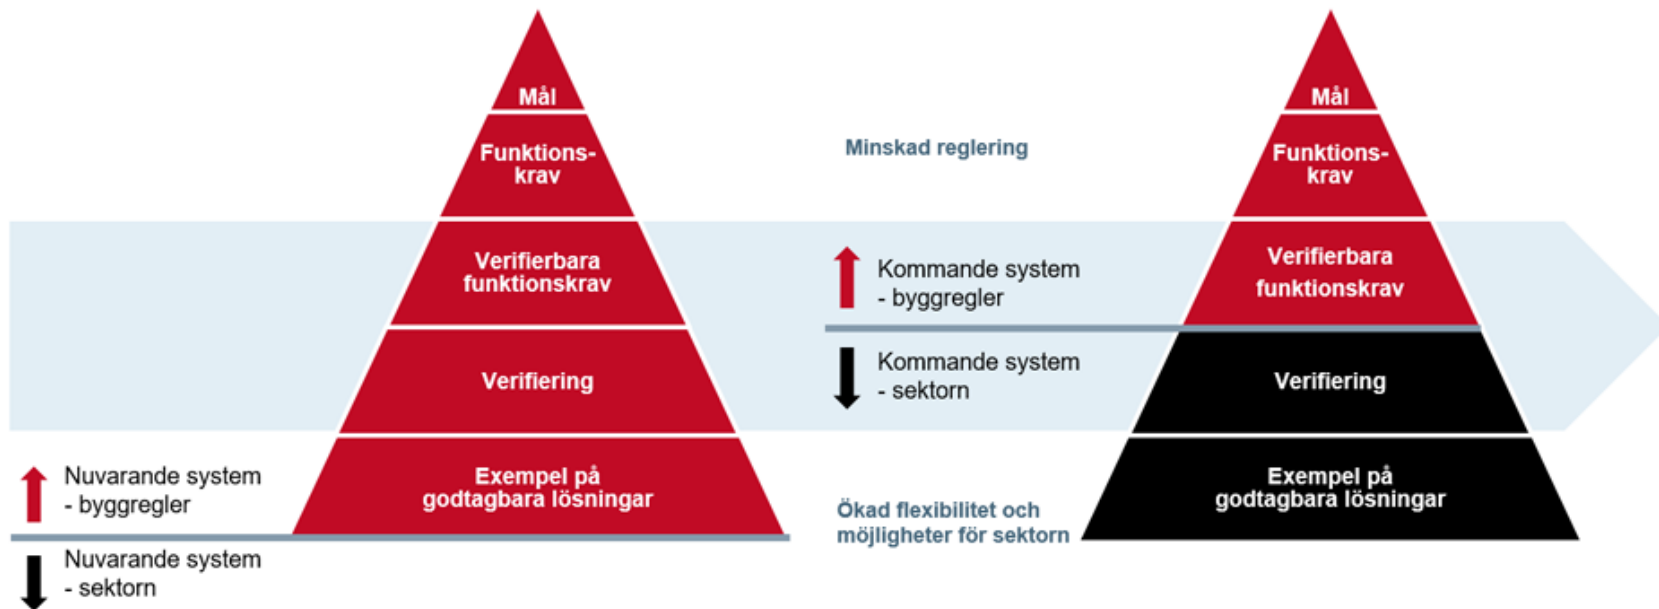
Mål

Funktionskrav

Verifierbara funktionskrav

Verifiering

Exempel på godtagbara lösningar

Nuvarande system - byggregler

Nuvarande system - sektorn

Minskad reglering

Kommande system - byggregler

Kommande system - sektorn

Ökad flexibilitet och möjligheter för sektorn

Mål

Funktionskrav

Verifierbara funktionskrav

Verifiering

Exempel på godtagbara lösningar